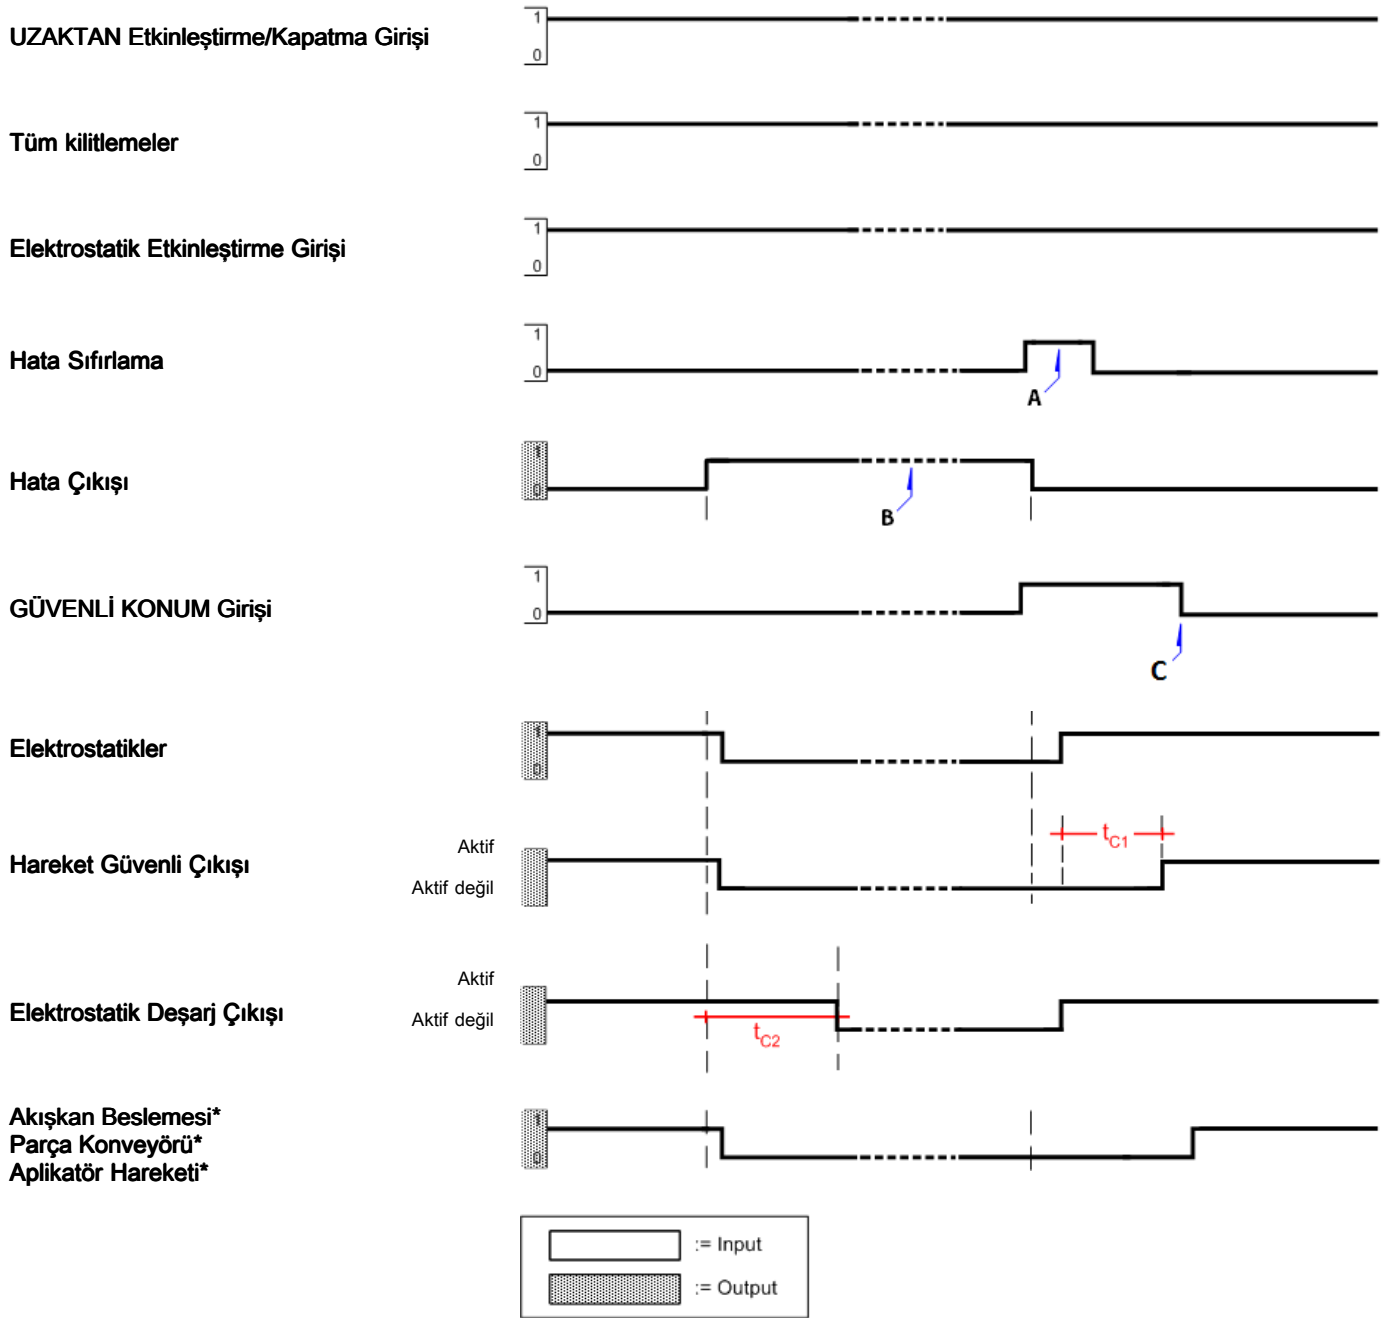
UZAKTAN Etkinleştirme/Kapatma Girişi
1
0

Tüm kilitlemeler
1
0

Elektrostatik Etkinleştirme Girişi
1
0

Hata Sıfırlama
1
0
A

Hata Çıkışı
1
0
B

GÜVENLİ KONUM Girişi
1
0
C

Elektrostatikler
1
0

Hareket Güvenli Çıkışı
Aktif
Aktif değil
$t_{C1}$

Elektrostatik Deşarj Çıkışı
Aktif
Aktif değil
$t_{C2}$

Akışkan Beslemesi*
Parça Konveyörü*
Aplikatör Hareketi*
1
0

:= Input
:= Output